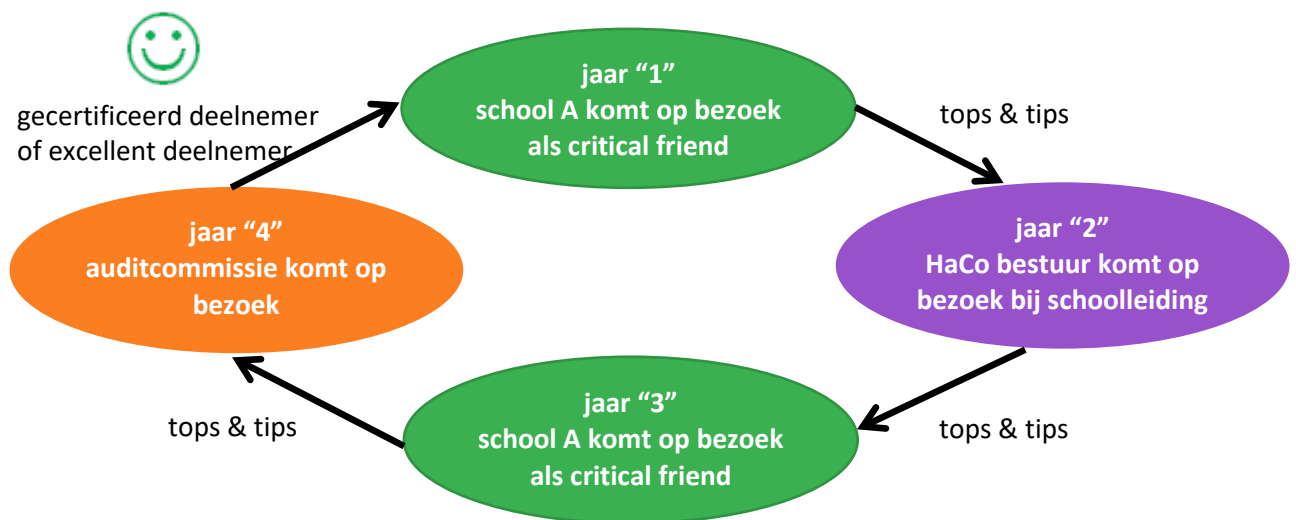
gecertificeerd deelnemer of excellent deelnemer

jaar “1”
school A komt op bezoek als critical friend

tops & tips

jaar “2”
HaCo bestuur komt op bezoek bij schoolleiding

tops & tips

jaar “3”
school A komt op bezoek als critical friend

tops & tips

jaar “4”
auditcommissie komt op bezoek